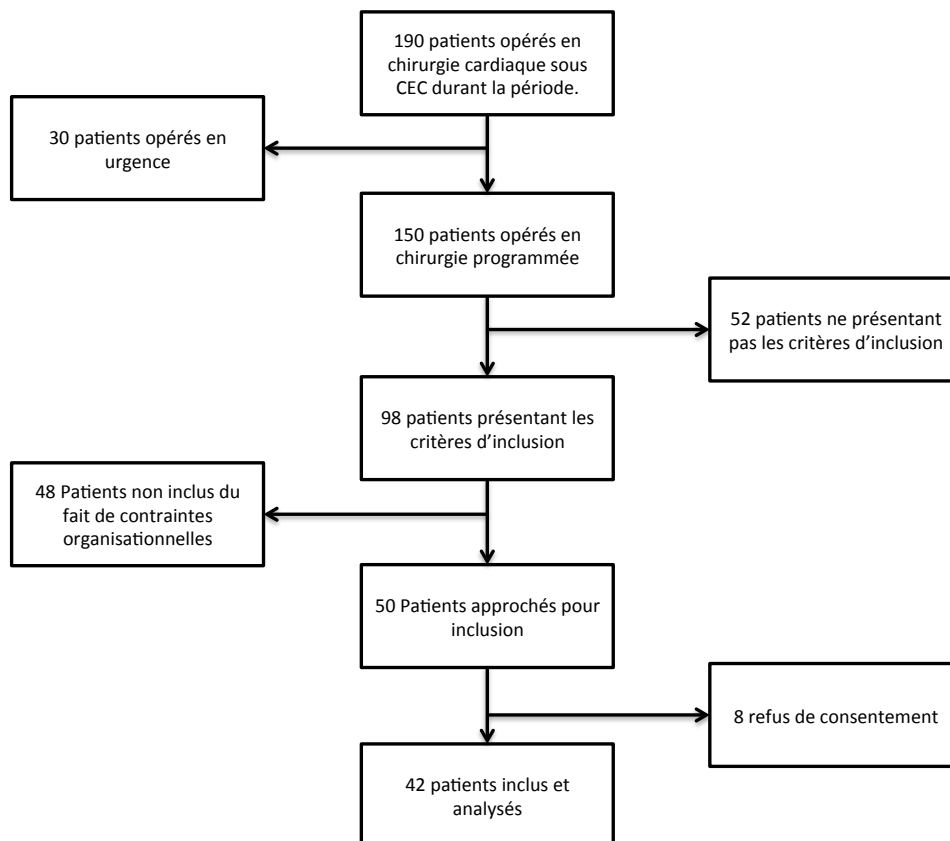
190 patients opérés en chirurgie cardiaque sous CEC durant la période.

30 patients opérés en urgence

150 patients opérés en chirurgie programmée

52 patients ne présentant pas les critères d'inclusion

98 patients présentant les critères d'inclusion

48 Patients non inclus du fait de contraintes organisationnelles

50 Patients approchés pour inclusion

8 refus de consentement

42 patients inclus et analysés